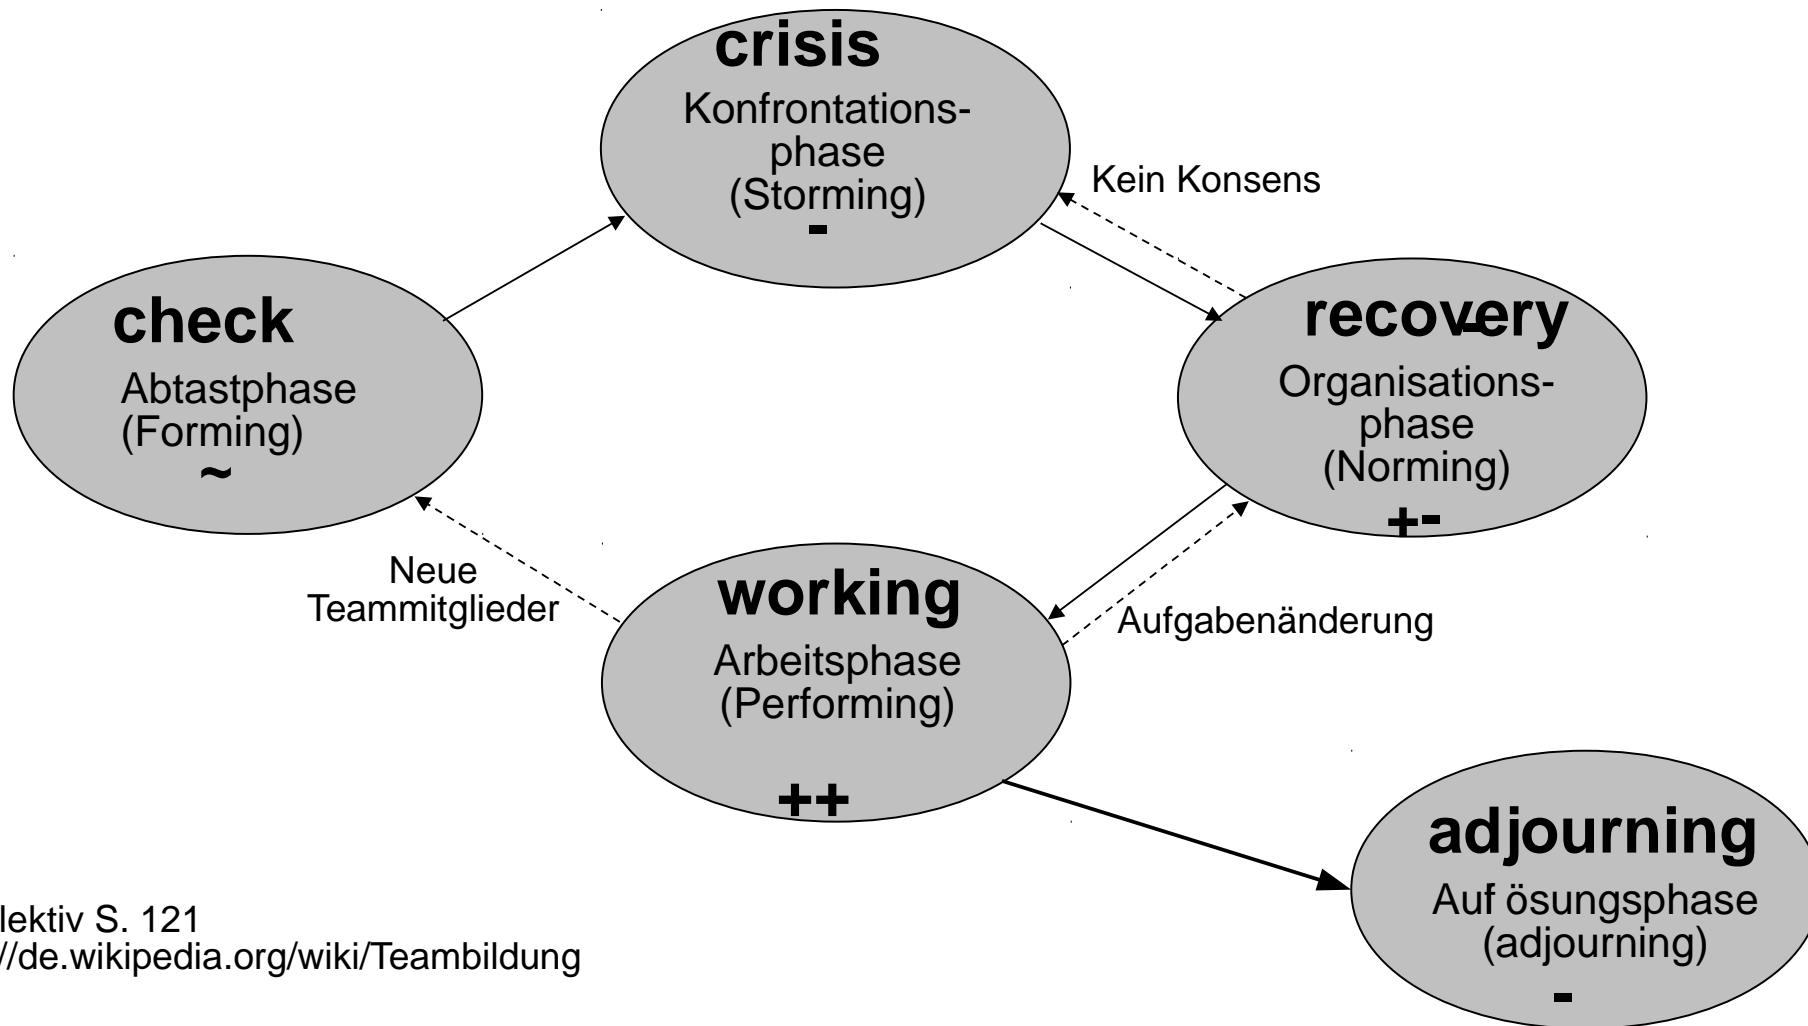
crisis
Konfrontationsphase
(Storming)
-

Kein Konsens

check
Abtastphase
(Forming)
~

recovery
Organisationsphase
(Norming)
+-

Neue
Teammitglieder

working
Arbeitsphase
(Performing)
++

Aufgabenänderung

adjourning
Auf ösungsphase
(adjourning)
-

lektiv S. 121
//de.wikipedia.org/wiki/Teambildung